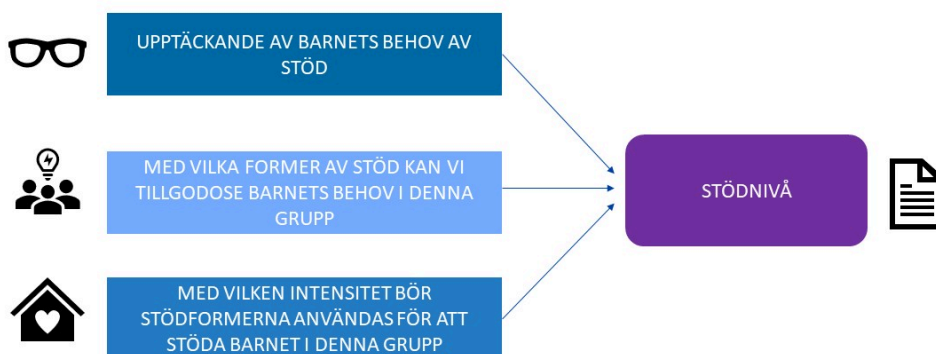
UPPTÄCKANDE AV BARNETS BEHOV AV STÖD

MED VILKA FORMER AV STÖD KAN VI TILLGODOSE BARNETS BEHOV I DENNA GRUPP

MED VILKEN INTENSITET BÖR STÖDFORMERNA ANVÄNDAS FÖR ATT STÖDA BARNET I DENNA GRUPP

STÖDNIVÅ